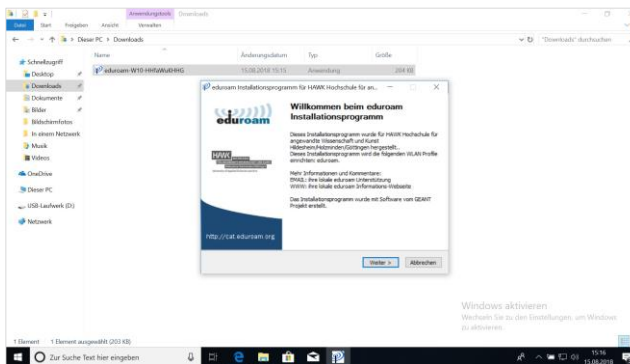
Anwendungstools Downloads

Datei Start Freigeben Ansicht Verwalten

← → ↑ Dieser PC > Downloads

"Downloads" durchsuchen

Schnellzugriff
Desktop
Downloads
Dokumente
Bilder
Bildschirmfotos
In einem Netzwerk
Musik
Videos
OneDrive
Dieser PC
USB-Laufwerk (D:)
Netzwerk

| Name | Änderungsdatum | Typ | Größe |
|---|---|---|---|
| eduroam-W10-HHiWuHHG | 15.08.2018 15:15 | Anwendung | 204 KB |

eduroam Installationsprogramm für HAWK Hochschule für an...

eduroam

HAWK

Willkommen beim eduroam Installationsprogramm

Dieses Installationsprogramm wurde für HAWK Hochschule für angewandte Wissenschaft und Kunst Hildesheim/Holzminden/Göttingen hergestellt.
Dieses Installationsprogramm wird die folgenden WLAN Profile einrichten: eduroam.

Mehr Informationen und Kommentare:
EMAIL: Ihre lokale eduroam Unterstützung
WWW: Ihre lokale eduroam Informations-Webseite

Das Installationsprogramm wurde mit Software vom GEANT Projekt erstellt.

http://cat.eduroam.org

Weiter > Abbrechen

Windows aktivieren
Wechseln Sie zu den Einstellungen, um Windows zu aktivieren.

1 Element 1 Element ausgewählt (203 KB)

Zur Suche Text hier eingeben

15:16
15.08.2018